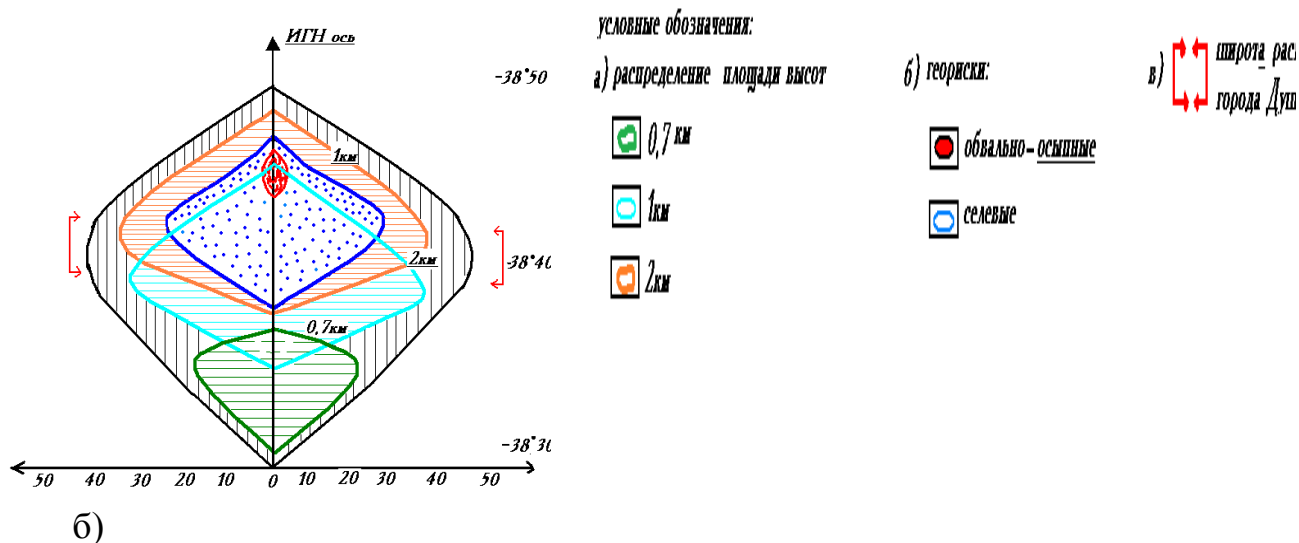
ИГН ось

-38°50

1км

-38°4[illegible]

2км

0,7км

-38°3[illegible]

50 40 30 20 10 0 10 20 30 40 50

б)

условные обозначения:

а) распределение площади высот

0,7 км

1км

2км

б) георисски:

обвально-осыпные

селевые

в) широта рас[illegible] города Душ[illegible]